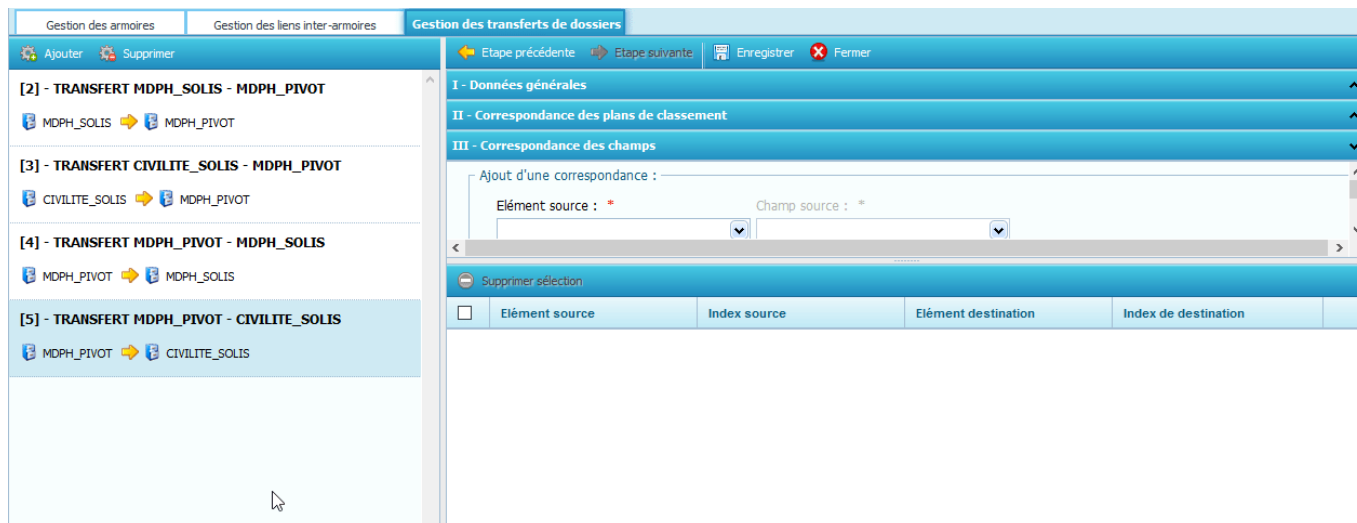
Gestion des armoires | Gestion des liens inter-armoires | Gestion des transferts de dossiers

Ajouter Supprimer

[2] - TRANSFERT MDPH_SOLIS - MDPH_PIVOT
MDPH_SOLIS MDPH_PIVOT

[3] - TRANSFERT CIVILITE_SOLIS - MDPH_PIVOT
CIVILITE_SOLIS MDPH_PIVOT

[4] - TRANSFERT MDPH_PIVOT - MDPH_SOLIS
MDPH_PIVOT MDPH_SOLIS

[5] - TRANSFERT MDPH_PIVOT - CIVILITE_SOLIS
MDPH_PIVOT CIVILITE_SOLIS

Etape précédente Etape suivante Enregistrer Fermer

I - Données générales
II - Correspondance des plans de classement
III - Correspondance des champs

Ajout d'une correspondance :
Elément source : *
Champ source : *

Supprimer sélection

| | Elément source | Index source | Elément destination | Index de destination |
|---|---|---|---|---|